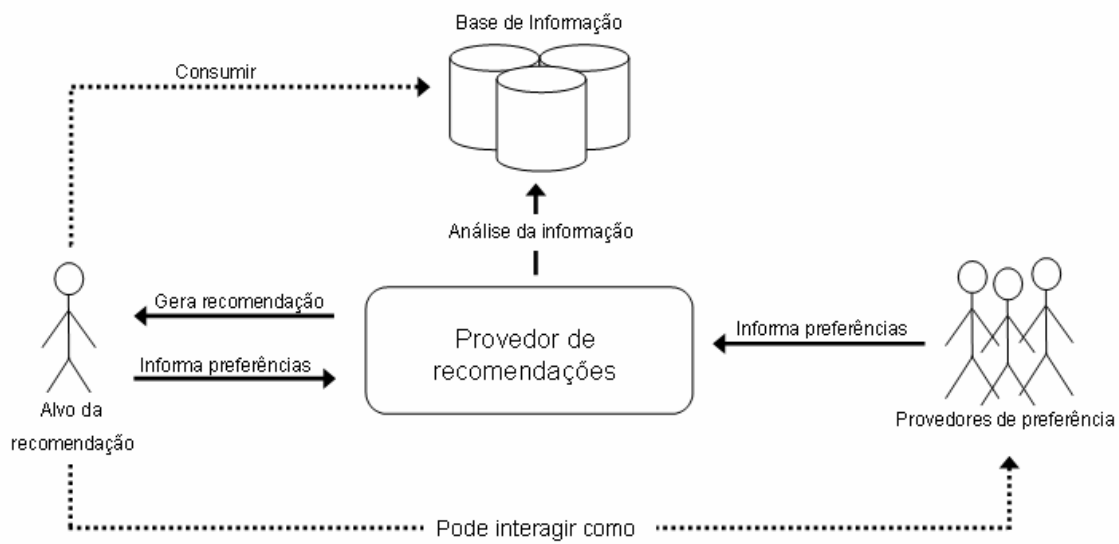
Base de Informação

Consumir

Análise da informação

Gera recomendação

Informa preferências

Provedor de recomendações

Informa preferências

Alvo da recomendação

Provedores de preferência

Pode interagir como